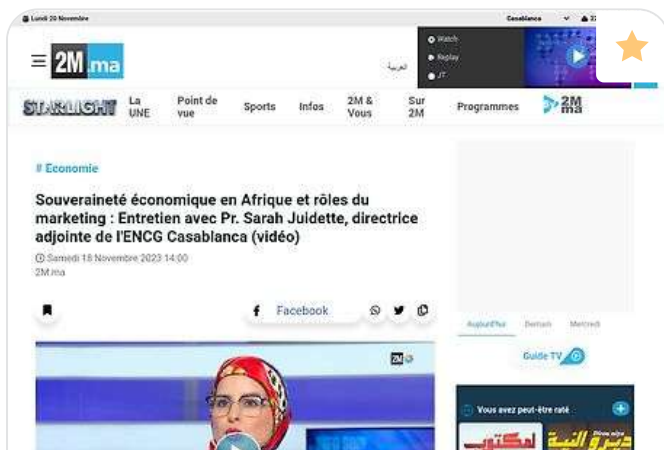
Lundi 20 Novembre

Casablanca

2M.ma

العربية

Watch
Replay
JT

STARLIGHT

La UNE

Point de vue

Sports

Infos

2M & Vous

Sur 2M

Programmes

2M ma

# Economie

Souveraineté économique en Afrique et rôles du marketing : Entretien avec Pr. Sarah Juidette, directrice adjointe de l'ENCG Casablanca (vidéo)

Samedi 18 Novembre 2023 14:00

2M.ma

Facebook

Aujourd'hui

Demain

Mercredi

Guide TV

Vous avez peut-être raté

2M

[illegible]